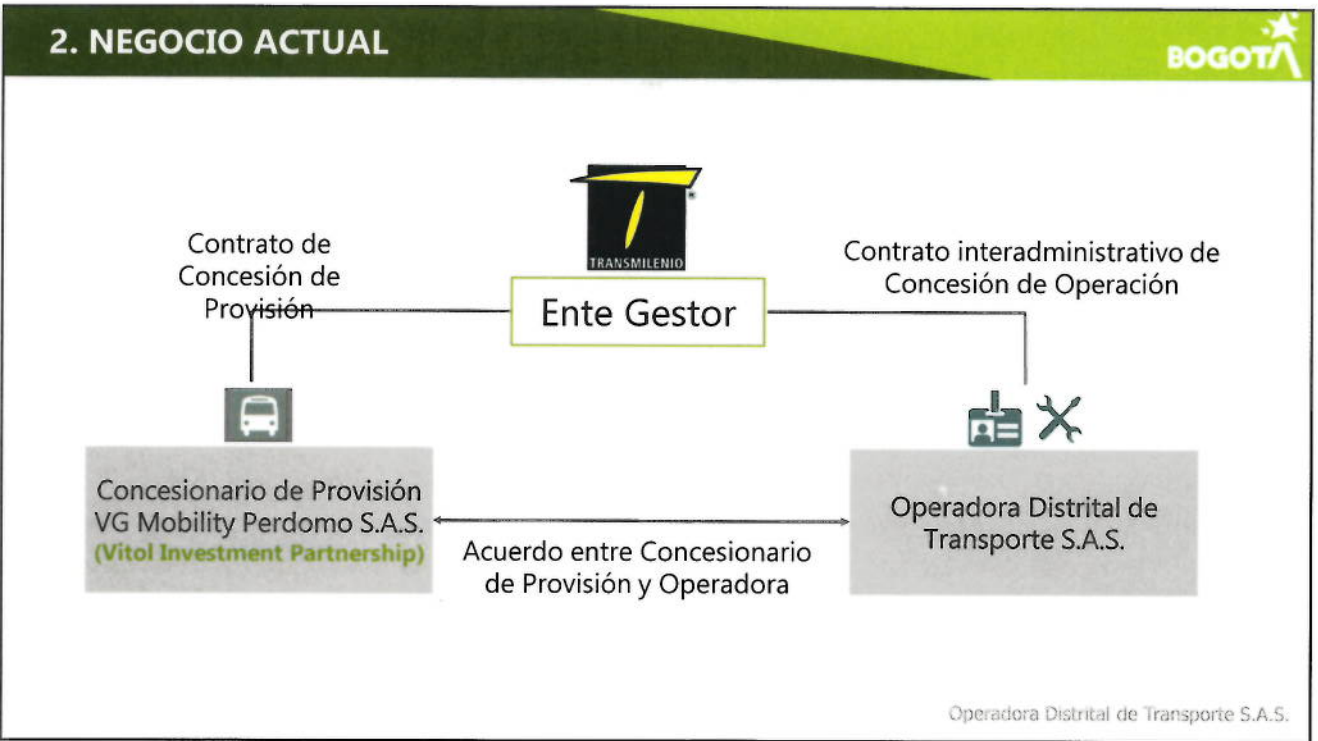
2. NEGOCIO ACTUAL

BOGOTA

TRANSMILENIO

Contrato de Concesión de Provisión

Ente Gestor

Contrato interadministrativo de Concesión de Operación

Concesionario de Provisión VG Mobility Perdomo S.A.S. (Vitol Investment Partnership)

Acuerdo entre Concesionario de Provisión y Operadora

Operadora Distrital de Transporte S.A.S.

Operadora Distrital de Transporte S.A.S.